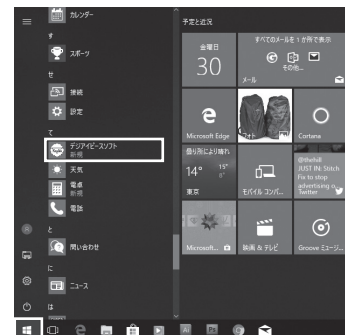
カレンダー
す
スポーツ
せ
接続
設定
て
デジアイピースソフト
新規
天気
電卓
新規
電話
と
問い合わせ
に
ニュース

予定と近況
すべてのメールを 1 か所で表示
その他...
金曜日
30
メール
Microsoft Edge
フォト
Cortana
曇り所により晴れ
14°
15°
8°
東京
モバイル コンパ...
@thehill
JUST IN: Stitch Fix to stop advertising o...
Twitter
Microsoft...
映画 & テレビ
Groove ミュージ...